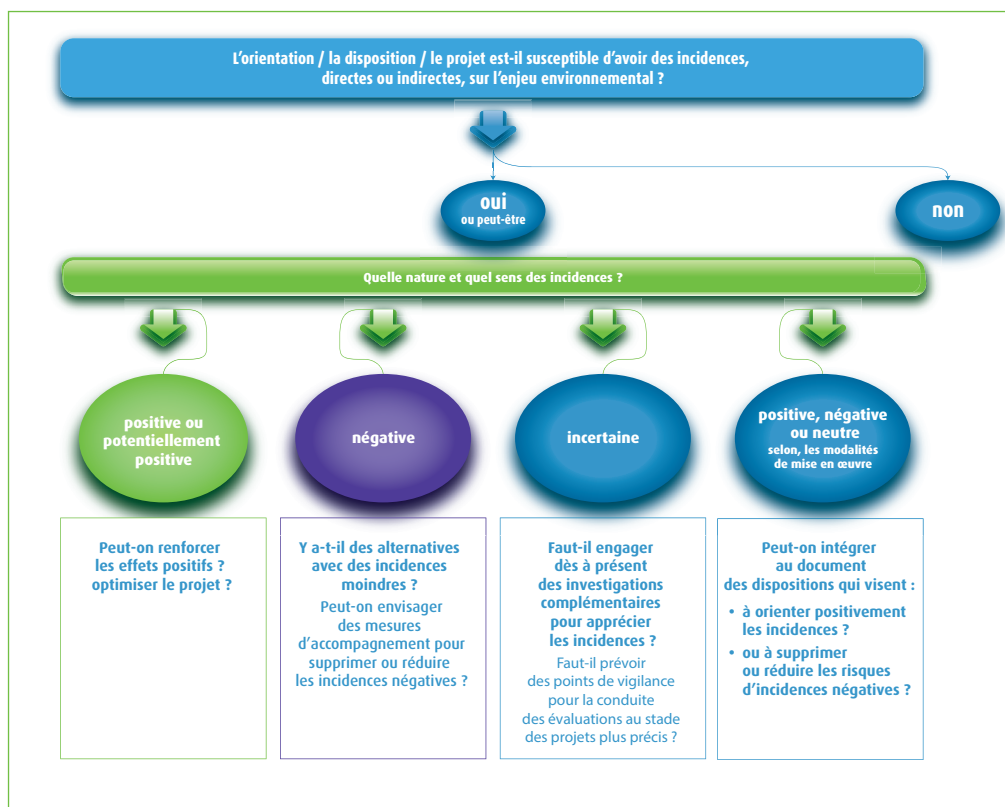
L'orientation / la disposition / le projet est-il susceptible d'avoir des incidences, directes ou indirectes, sur l'enjeu environnemental ?

oui
ou peut-être

non

Quelle nature et quel sens des incidences ?

positive ou potentiellement positive

négative

incertaine

positive, négative ou neutre
selon, les modalités de mise en œuvre

Peut-on renforcer les effets positifs ? optimiser le projet ?

Y a-t-il des alternatives avec des incidences moindres ?
Peut-on envisager des mesures d'accompagnement pour supprimer ou réduire les incidences négatives ?

Faut-il engager dès à présent des investigations complémentaires pour apprécier les incidences ?
Faut-il prévoir des points de vigilance pour la conduite des évaluations au stade des projets plus précis ?

Peut-on intégrer au document des dispositions qui visent :
• à orienter positivement les incidences ?
• ou à supprimer ou réduire les risques d'incidences négatives ?